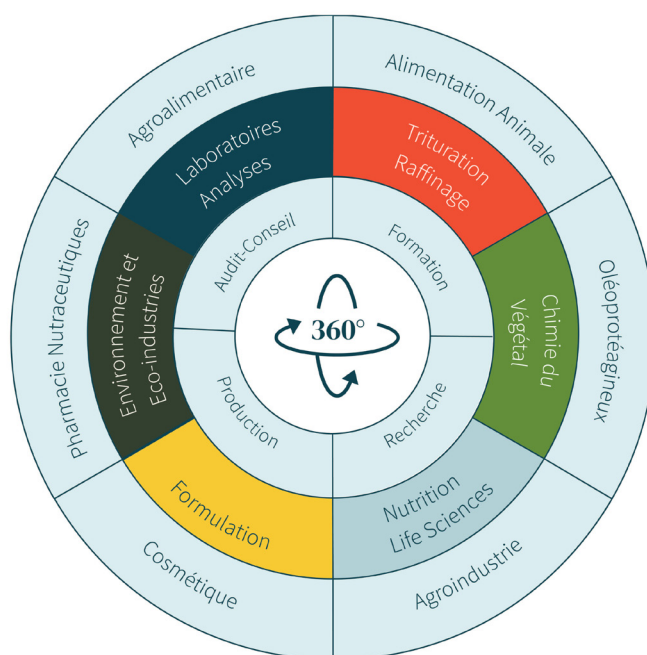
Agroalimentaire

Alimentation Animale

Oléoprotéagineux

Agroindustrie

Cosmétique

Pharmacie Nutraceutiques

Laboratoires Analyses

Trituration Raffinage

Chimie du Végétal

Nutrition Life Sciences

Formulation

Environnement et Eco-industries

Audit-Conseil

Formation

Recherche

Production

360°